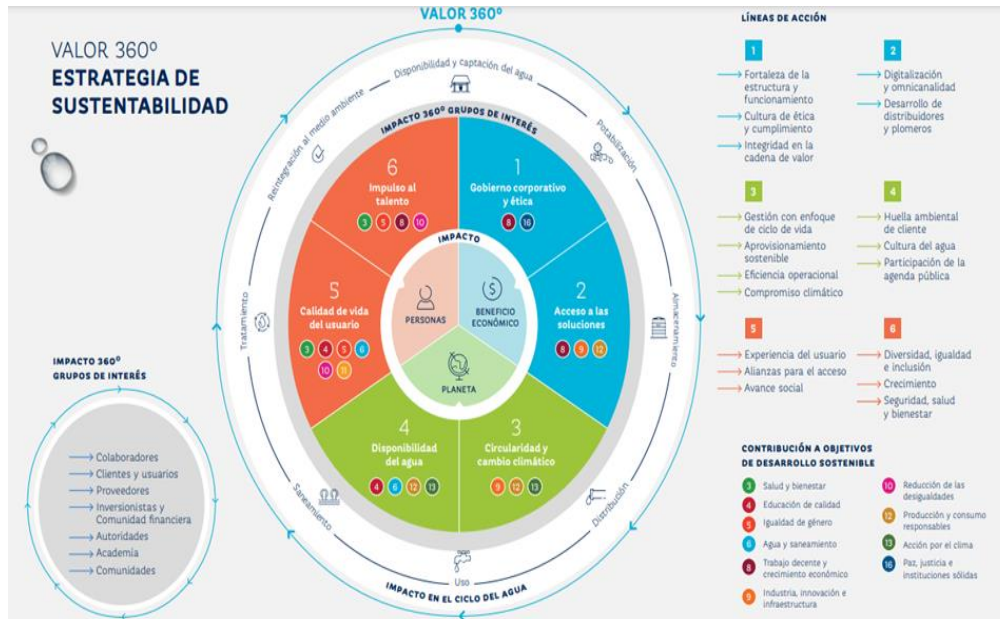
VALOR 360º
ESTRATEGIA DE SUSTENTABILIDAD

VALOR 360º

Disponibilidad y captación del agua
Potabilización
Almacenamiento
Distribución
Uso
Saneamiento
Tratamiento
Reintegración al medio ambiente

IMPACTO 360º GRUPOS DE INTERÉS

6
Impulso al talento
3 5 8 10

1
Gobierno corporativo y ética
8 16

2
Acceso a las soluciones
8 9 12

3
Circularidad y cambio climático
9 12 13

4
Disponibilidad del agua
4 6 12 13

5
Calidad de vida del usuario
3 4 5 6 10 11

IMPACTO
PERSONAS
BENEFICIO ECONÓMICO
PLANETA

IMPACTO EN EL CICLO DEL AGUA

IMPACTO 360º GRUPOS DE INTERÉS
Colaboradores
Clientes y usuarios
Proveedores
Inversionistas y Comunidad financiera
Autoridades
Academia
Comunidades

LÍNEAS DE ACCIÓN

1
Fortaleza de la estructura y funcionamiento
Cultura de ética y cumplimiento
Integridad en la cadena de valor

2
Digitalización y omnicanalidad
Desarrollo de distribuidores y plomeros

3
Gestión con enfoque de ciclo de vida
Aprovisionamiento sostenible
Eficiencia operacional
Compromiso climático

4
Huella ambiental de cliente
Cultura del agua
Participación de la agenda pública

5
Experiencia del usuario
Alianzas para el acceso
Avance social

6
Diversidad, igualdad e inclusión
Crecimiento
Seguridad, salud y bienestar

CONTRIBUCIÓN A OBJETIVOS DE DESARROLLO SOSTENIBLE
3 Salud y bienestar
4 Educación de calidad
5 Igualdad de género
6 Agua y saneamiento
8 Trabajo decente y crecimiento económico
9 Industria, innovación e infraestructura
10 Reducción de las desigualdades
12 Producción y consumo responsables
13 Acción por el clima
16 Paz, justicia e instituciones sólidas